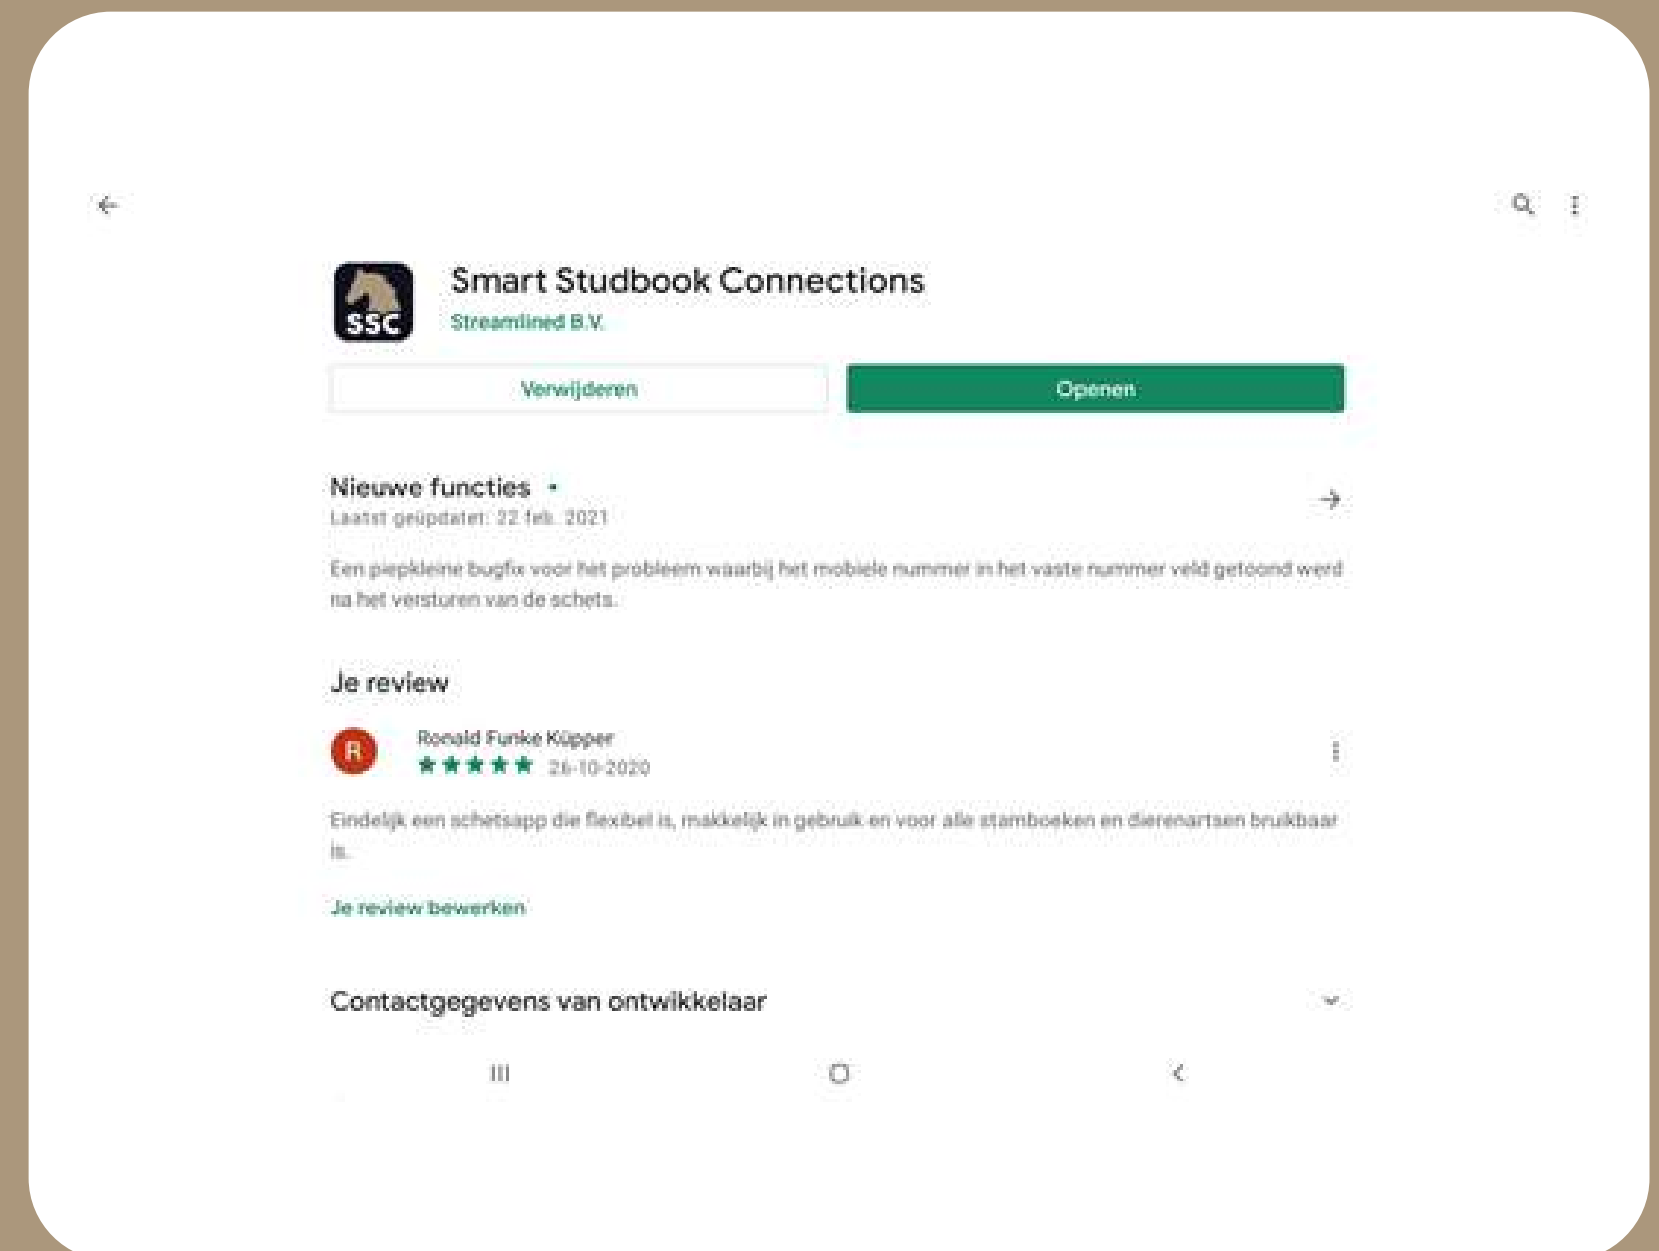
SSC

Smart Studbook Connections

Streamlined B.V.

Verwijderen

Openen

Nieuwe functies •

Laatst geüpdatet: 22 feb. 2021

Een piepkleine bugfix voor het probleem waarbij het mobiele nummer in het vaste nummer veld getoond werd na het versturen van de schets.

Je review

R

Ronald Funke Küpper

★★★★★ 26-10-2020

Eindelijk een schetsapp die flexibel is, makkelijk in gebruik en voor alle stamboeken en dierenartsen bruikbaar is.

Je review bewerken

Contactgegevens van ontwikkelaar